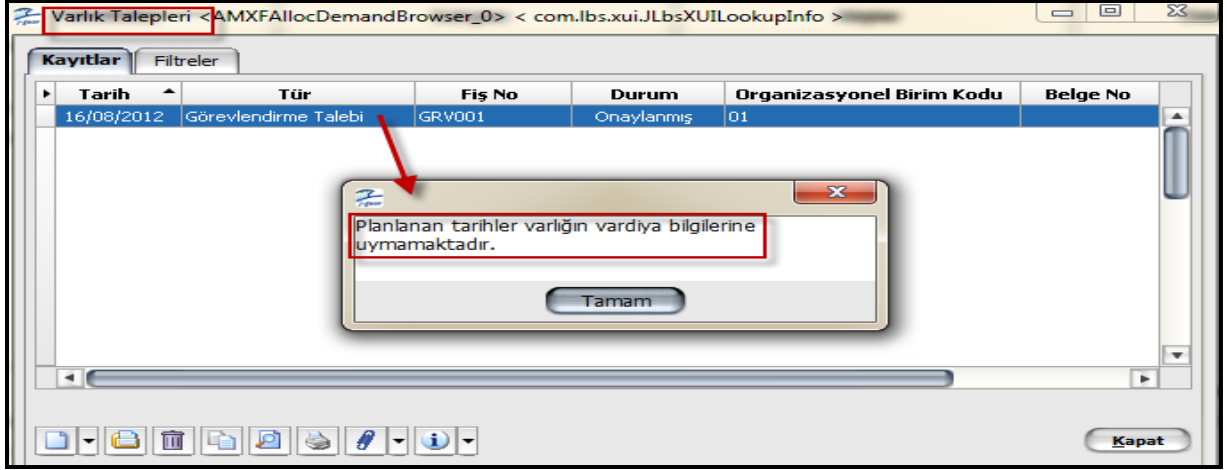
Varlık Talepleri <AMXFAllocDemandBrowser_0> < com.lbs.xui.JLbsXUILookupInfo >

Kayıtlar | Filtreler

| Tarih | Tür | Fiş No | Durum | Organizasyonel Birim Kodu | Belge No |
|---|---|---|---|---|---|
| 16/08/2012 | Görevlendirme Talebi | GRV001 | Onaylanmış | 01 | |

Planlanan tarihler varlığın vardiya bilgilerine uymamaktadır.

Tamam

Kapat